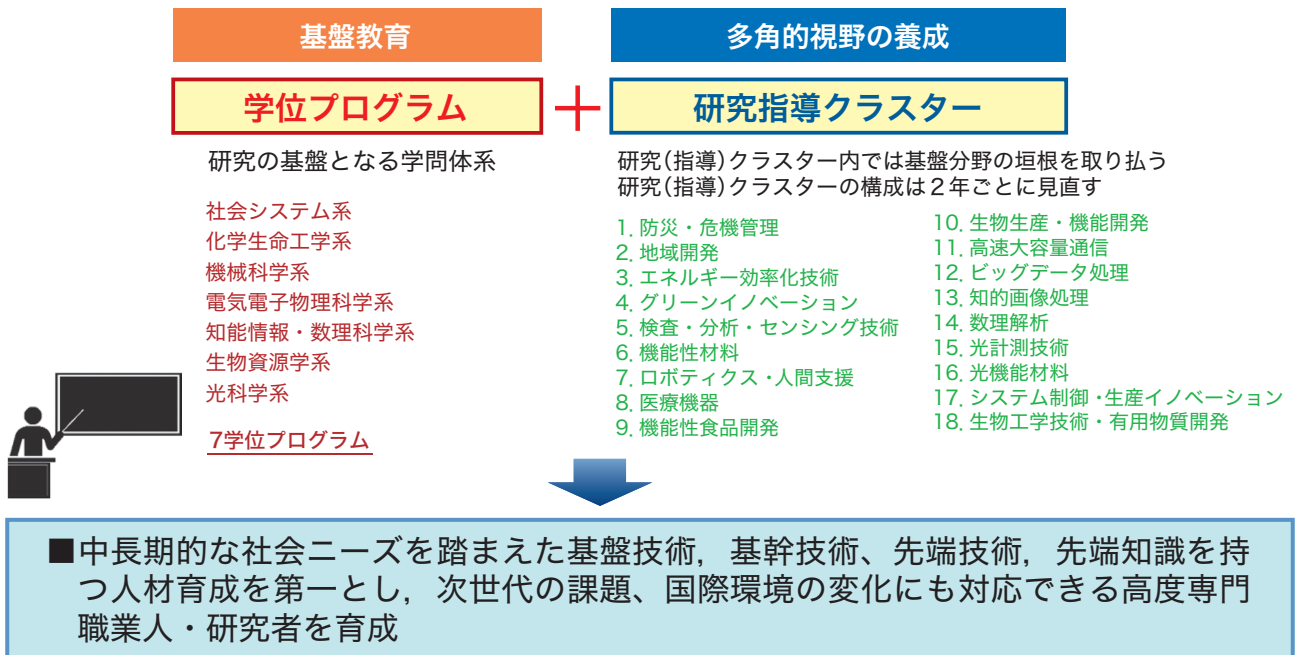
基盤教育

多角的視野の養成

学位プログラム ＋ 研究指導クラスター

研究の基盤となる学問体系

社会システム系
化学生命工学系
機械科学系
電気電子物理科学系
知能情報・数理科学系
生物資源学系
光科学系

7学位プログラム

研究(指導)クラスター内では基盤分野の垣根を取り払う
研究(指導)クラスターの構成は2年ごとに見直す

1. 防災・危機管理
2. 地域開発
3. エネルギー効率化技術
4. グリーンイノベーション
5. 検査・分析・センシング技術
6. 機能性材料
7. ロボティクス・人間支援
8. 医療機器
9. 機能性食品開発

10. 生物生産・機能開発
11. 高速大容量通信
12. ビッグデータ処理
13. 知的画像処理
14. 数理解析
15. 光計測技術
16. 光機能材料
17. システム制御・生産イノベーション
18. 生物工学技術・有用物質開発

■中長期的な社会ニーズを踏まえた基盤技術，基幹技術、先端技術，先端知識を持つ人材育成を第一とし，次世代の課題、国際環境の変化にも対応できる高度専門職業人・研究者を育成